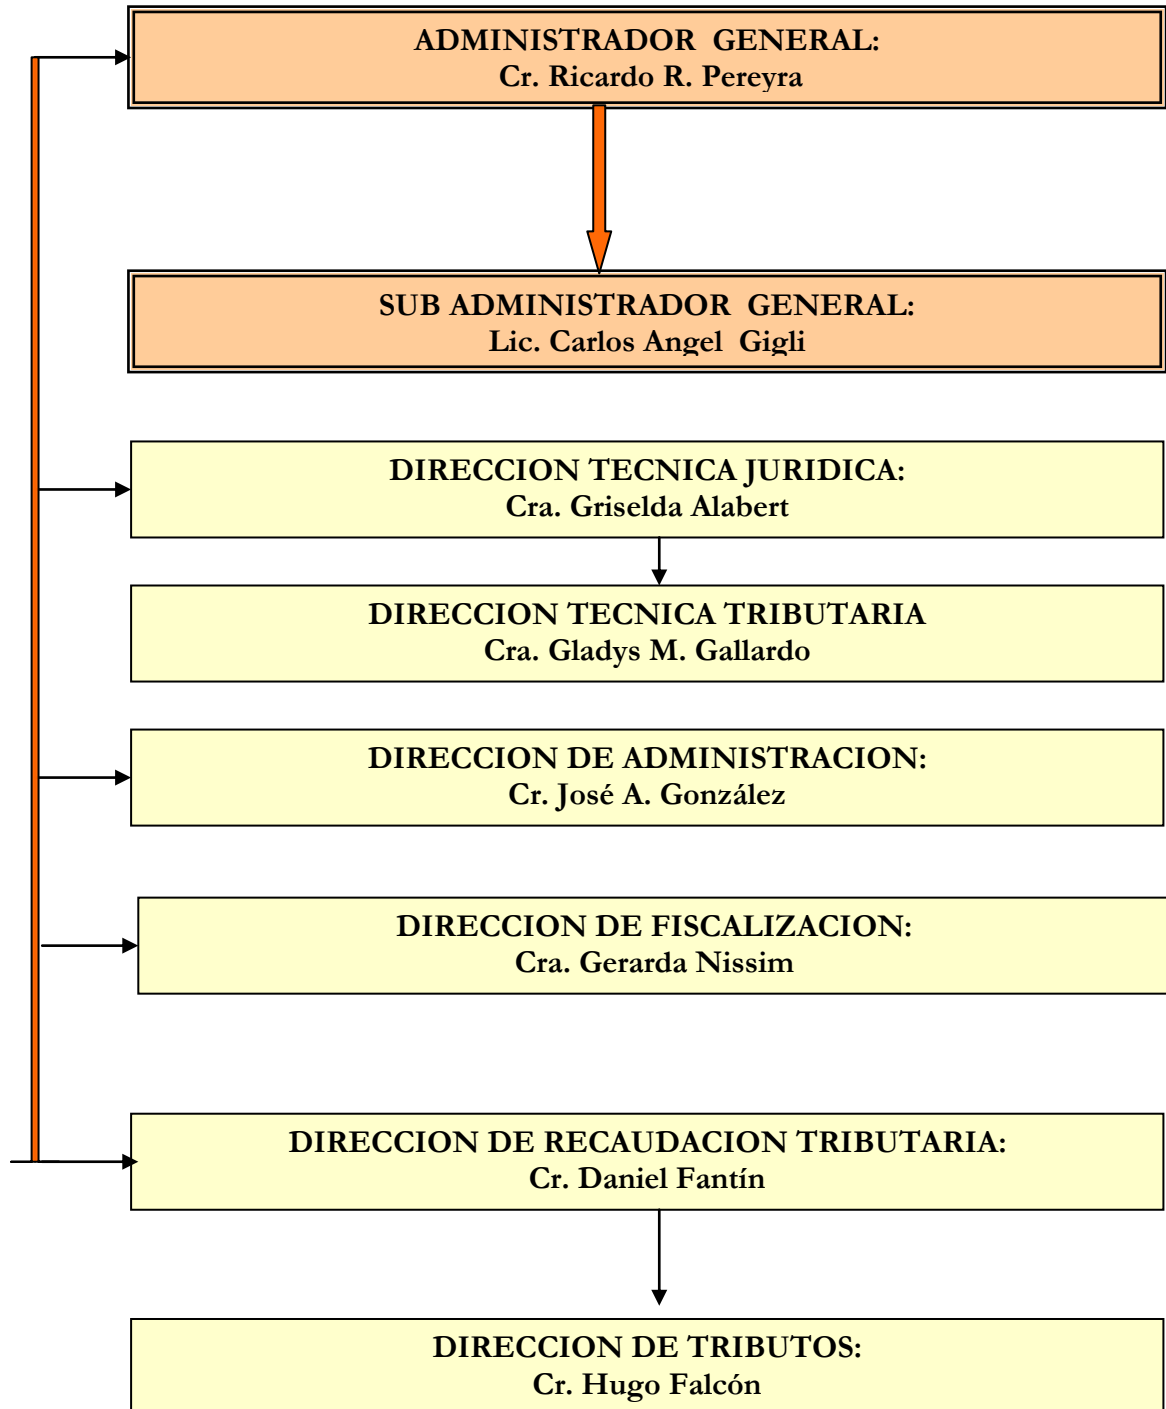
ADMINISTRADOR GENERAL:
Cr. Ricardo R. Pereyra

SUB ADMINISTRADOR GENERAL:
Lic. Carlos Angel Gigli

DIRECCION TECNICA JURIDICA:
Cra. Griselda Alabert

DIRECCION TECNICA TRIBUTARIA
Cra. Gladys M. Gallardo

DIRECCION DE ADMINISTRACION:
Cr. José A. González

DIRECCION DE FISCALIZACION:
Cra. Gerarda Nissim

DIRECCION DE RECAUDACION TRIBUTARIA:
Cr. Daniel Fantín

DIRECCION DE TRIBUTOS:
Cr. Hugo Falcón